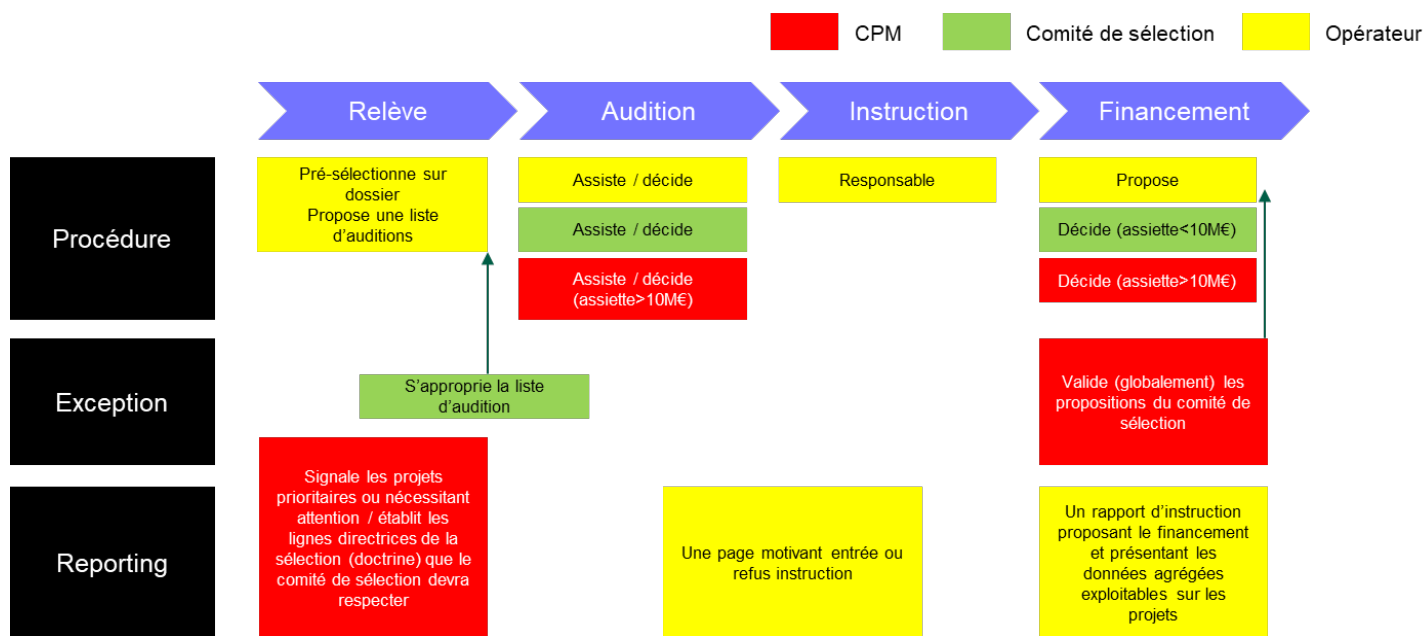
CPM Comité de sélection Opérateur

Relève
Audition
Instruction
Financement

Procédure

Pré-sélectionne sur dossier
Propose une liste d'auditions

Assiste / décide

Assiste / décide

Assiste / décide (assiette>10M€)

Responsable

Propose

Décide (assiette<10M€)

Décide (assiette>10M€)

Exception

S'approprie la liste d'audition

Valide (globalement) les propositions du comité de sélection

Reporting

Signale les projets prioritaires ou nécessitant attention / établit les lignes directrices de la sélection (doctrine) que le comité de sélection devra respecter

Une page motivant entrée ou refus instruction

Un rapport d'instruction proposant le financement et présentant les données agrégées exploitables sur les projets